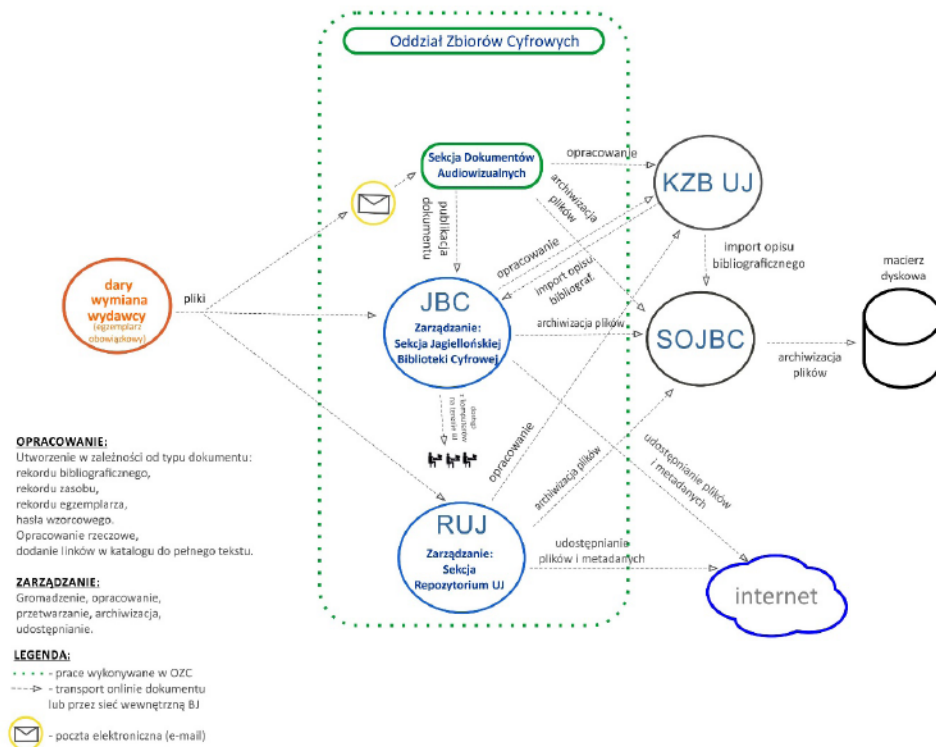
Oddział Zbiorów Cyfrowych

Sekcja Dokumentów Audiowizualnych

opracowanie

KZB UJ

archiwizacja plików

publikacja dokumentu

opracowanie

import opisu bibliograf.

import opisu bibliograficznego

macierz dyskowa

dary wymiana wydawcy (egzemplarz obowiązkowy)

pliki

JBC

Zarządzanie: Sekcja Jagiellońskiej Biblioteki Cyfrowej

archiwizacja plików

SOJBC

archiwizacja plików

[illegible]

opracowanie

udostępnianie plików i metadanych

archiwizacja plików

RUJ

Zarządzanie: Sekcja Repozytorium UJ

udostępnianie plików i metadanych

internet

OPRACOWANIE:
Utworzenie w zależności od typu dokumentu:
rekordu bibliograficznego,
rekordu zasobu,
rekordu egzemplarza,
hasła wzorcowego.
Opracowanie rzeczowe,
dodanie linków w katalogu do pełnego tekstu.

ZARZĄDZANIE:
Gromadzenie, opracowanie, przetwarzanie, archiwizacja, udostępnianie.

LEGENDA:
- prace wykonywane w OZC
- transport online dokumentu lub przez sieć wewnętrzną BJ
- poczta elektroniczna (e-mail)